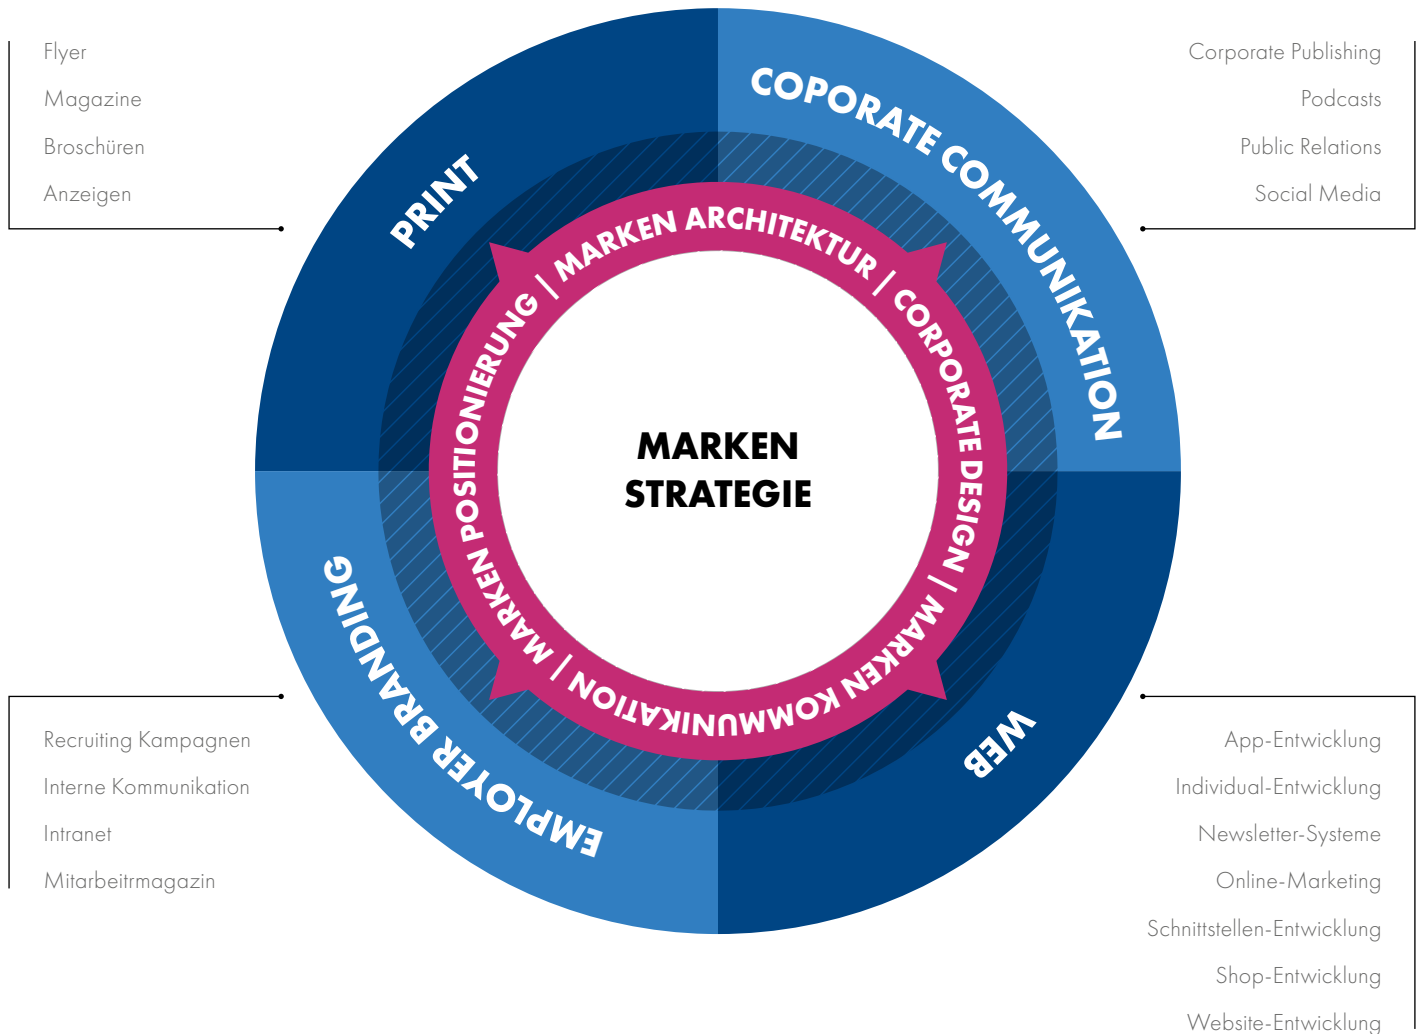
Flyer
Magazine
Broschüren
Anzeigen

Corporate Publishing
Podcasts
Public Relations
Social Media

PRINT

COPORATE COMMUNIKATION

MARKEN ARCHITEKTUR | CORPORATE DESIGN | MARKEN KOMMUNIKATION | MARKEN POSITIONIERUNG |

MARKEN STRATEGIE

EMPLOYER BRANDING

WEB

Recruiting Kampagnen
Interne Kommunikation
Intranet
Mitarbeitrmagazin

App-Entwicklung
Individual-Entwicklung
Newsletter-Systeme
Online-Marketing
Schnittstellen-Entwicklung
Shop-Entwicklung
Website-Entwicklung